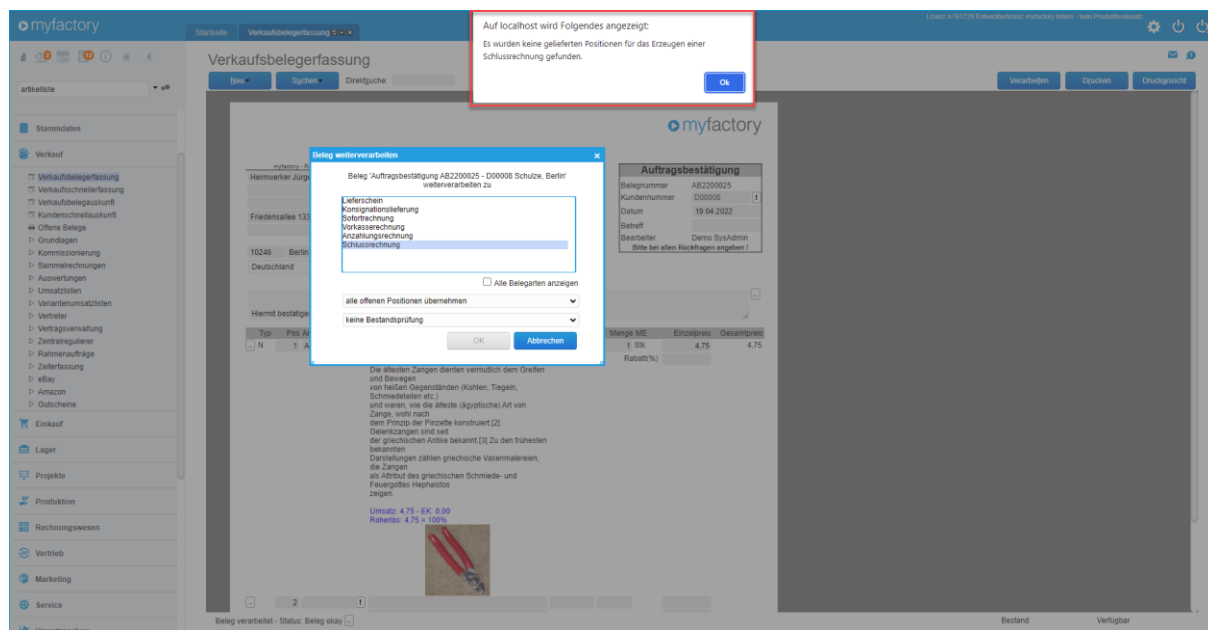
myfactory

Startseite | Verkaufsbelegerfassung 5

Lizenz A761729 Entwicklerlizenz myfactory intern - kein Produktiveinsatz

Auf localhost wird Folgendes angezeigt:

Es wurden keine gelieferten Positionen für das Erzeugen einer Schlussrechnung gefunden.

Ok

artikelliste

Stammdaten

Verkauf

Verkaufsbelegerfassung
Verkaufsschnellerfassung
Verkaufsbelegauskunft
Kundenschnellauskunft
Offene Belege
Grundlagen
Kommissionierung
Sammelrechnungen
Auswertungen
Umsatzlisten
Variantenumsatzlisten
Vertreter
Vertragsverwaltung
Zentralregulierer
Rahmenaufträge
Zeiterfassung
eBay
Amazon
Gutscheine

Einkauf

Lager

Projekte

Produktion

Rechnungswesen

Vertrieb

Marketing

Service

Verkaufsbelegerfassung

Neu | Suchen | Direktsuche

Verarbeiten | Drucken | Druckansicht

myfactory

Heimwerker Jürge

Friedensallee 133

10246 Berlin
Deutschland

Hiermit bestätige

Auftragsbestätigung

| | |
|---|---|
| Belegnummer | AB2200025 |
| Kundennummer | D00008 |
| Datum | 19.04.2022 |
| Betreff | |
| Bearbeiter | Demo SysAdmin |

Bitte bei allen Rückfragen angeben !

Beleg weiterverarbeiten

Beleg 'Auftragsbestätigung AB2200025 - D00008 Schulze, Berlin' weiterverarbeiten zu

Lieferschein
Konsignationslieferung
Sofortrechnung
Vorkasserechnung
Anzahlungsrechnung
Schlussrechnung

Alle Belegarten anzeigen

alle offenen Positionen übernehmen

keine Bestandsprüfung

OK | Abbrechen

| Typ | Pos | Ar | Menge ME | Einzelpreis | Gesamtpreis |
|---|---|---|---|---|---|
| N | 1 | A | 1 Stk | 4,75 | 4,75 |

Rabatt(%)

Die ältesten Zangen dienten vermutlich dem Greifen und Bewegen von heißen Gegenständen (Kohlen, Tiegeln, Schmiedeteilen etc.) und waren, wie die älteste (ägyptische) Art von Zange, wohl nach dem Prinzip der Pinzette konstruiert.[2] Gelenkzangen sind seit der griechischen Antike bekannt.[3] Zu den frühesten bekannten Darstellungen zählen griechische Vasenmalereien, die Zangen als Attribut des griechischen Schmiede- und Feuergottes Hephaistos zeigen.

Umsatz: 4,75 - EK: 0,00
Roherlös: 4,75 = 100%

2

Beleg verarbeitet - Status: Beleg okay

Bestand | Verfügbar